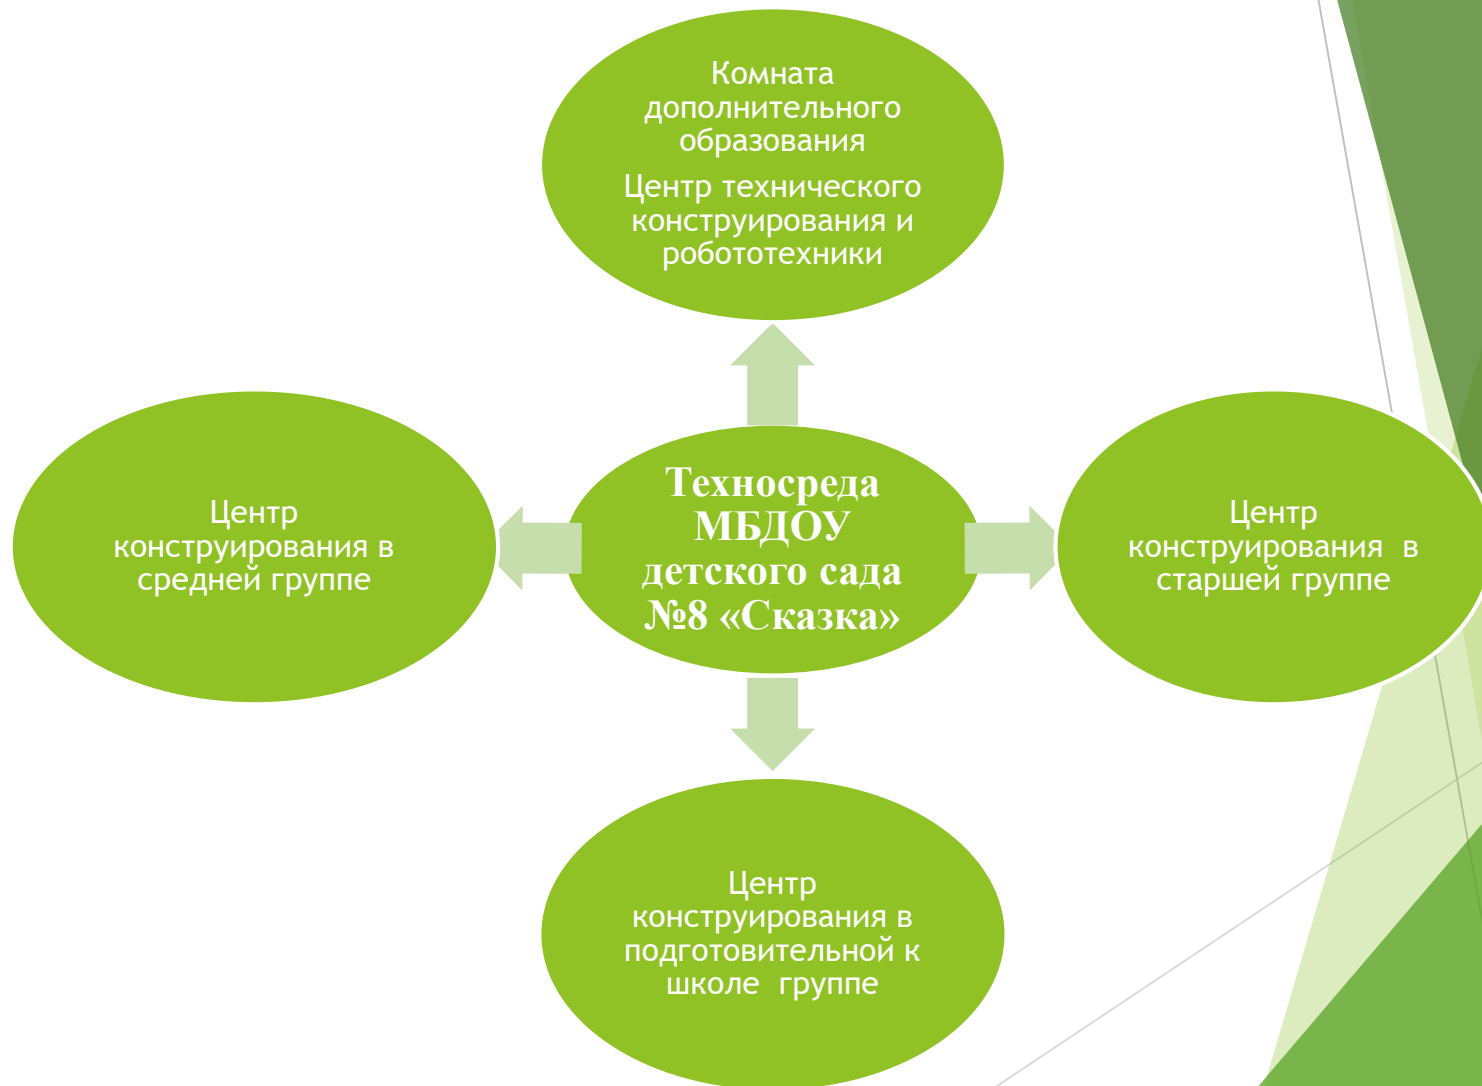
Комната дополнительного образования

Центр технического конструирования и робототехники

Центр конструирования в средней группе

Техносреда МБДОУ детского сада №8 «Сказка»

Центр конструирования в старшей группе

Центр конструирования в подготовительной к школе группе